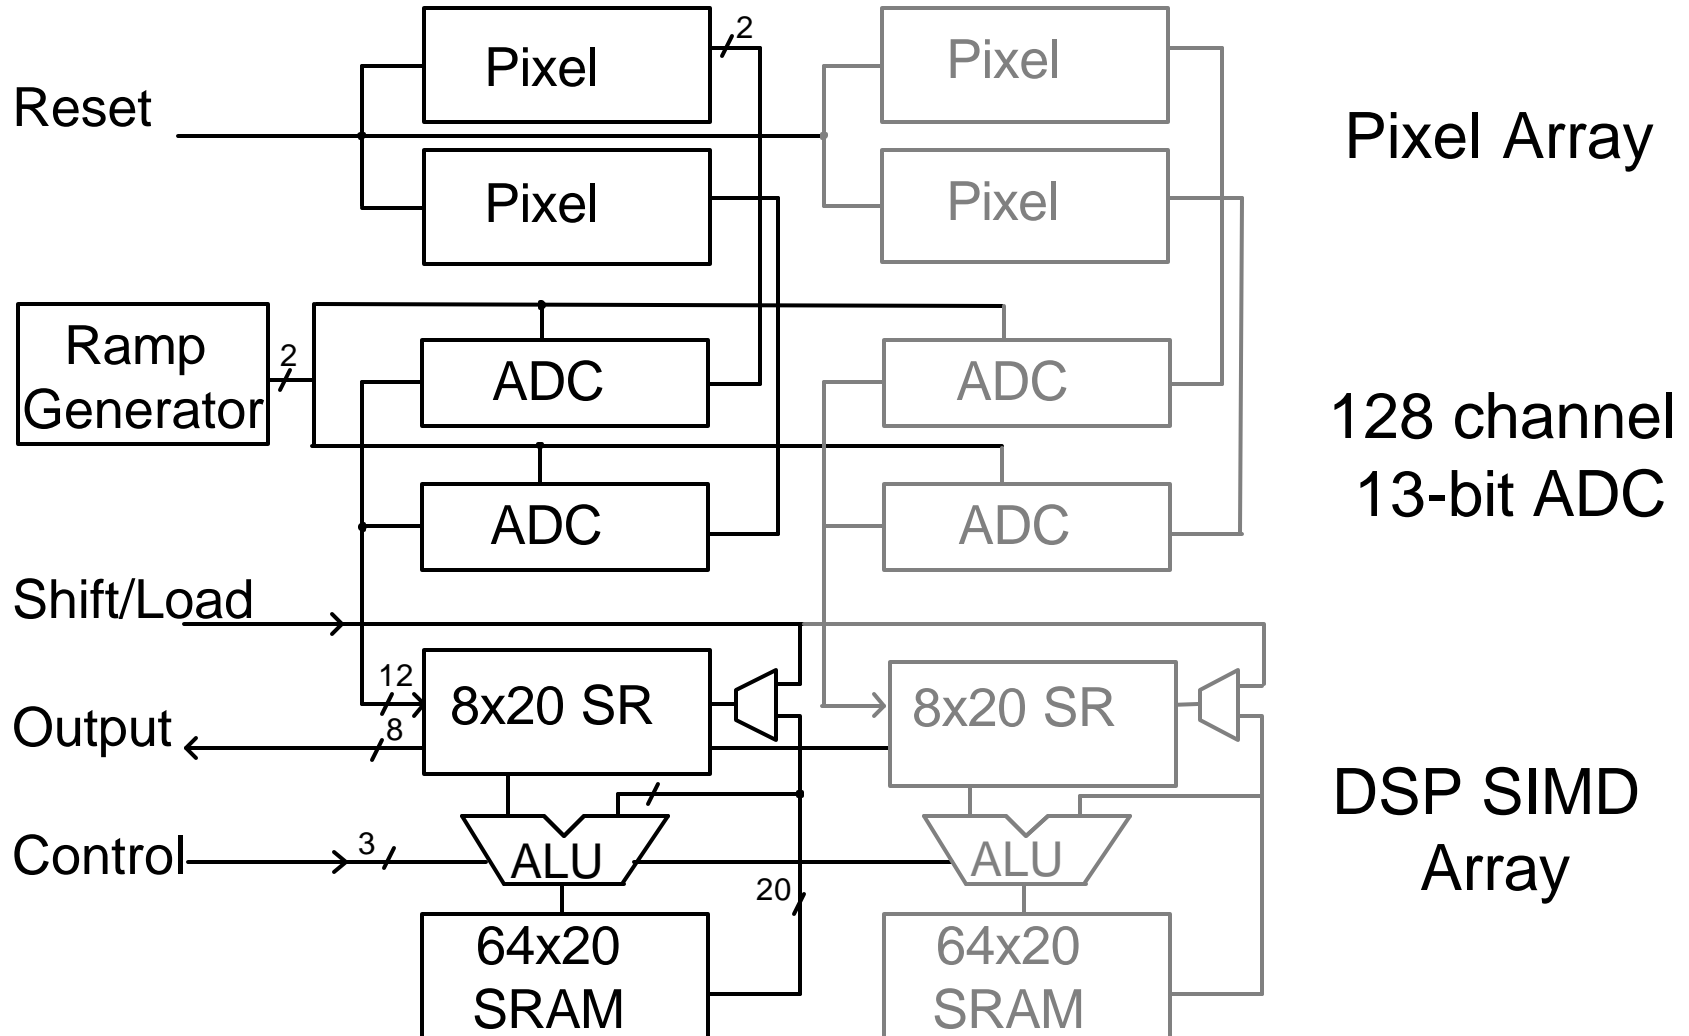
2

Pixel

Pixel

Reset

Pixel Array

Pixel

Pixel

Ramp Generator

2

ADC

ADC

128 channel 13-bit ADC

ADC

ADC

Shift/Load

12

8x20 SR

8x20 SR

Output

8

DSP SIMD Array

Control

3

ALU

ALU

20

64x20 SRAM

64x20 SRAM